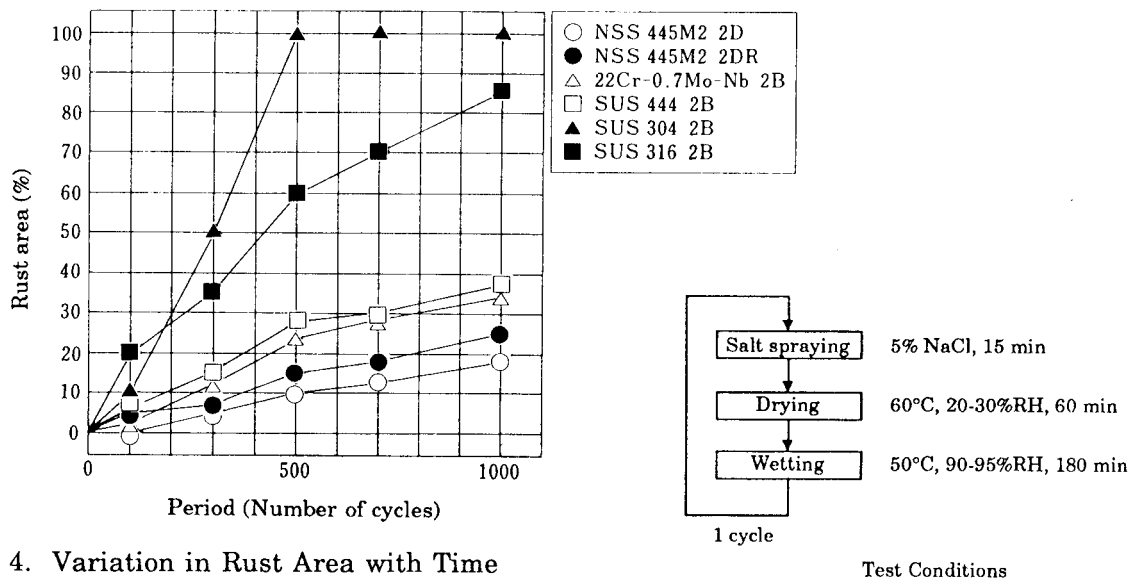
Rust area (%)

100
90
80
70
60
50
40
30
20
10
0

0 500 1000

Period (Number of cycles)

○ NSS 445M2 2D
● NSS 445M2 2DR
△ 22Cr-0.7Mo-Nb 2B
□ SUS 444 2B
▲ SUS 304 2B
■ SUS 316 2B

Salt spraying 5% NaCl, 15 min
Drying 60°C, 20-30%RH, 60 min
Wetting 50°C, 90-95%RH, 180 min
1 cycle

4. Variation in Rust Area with Time

Test Conditions